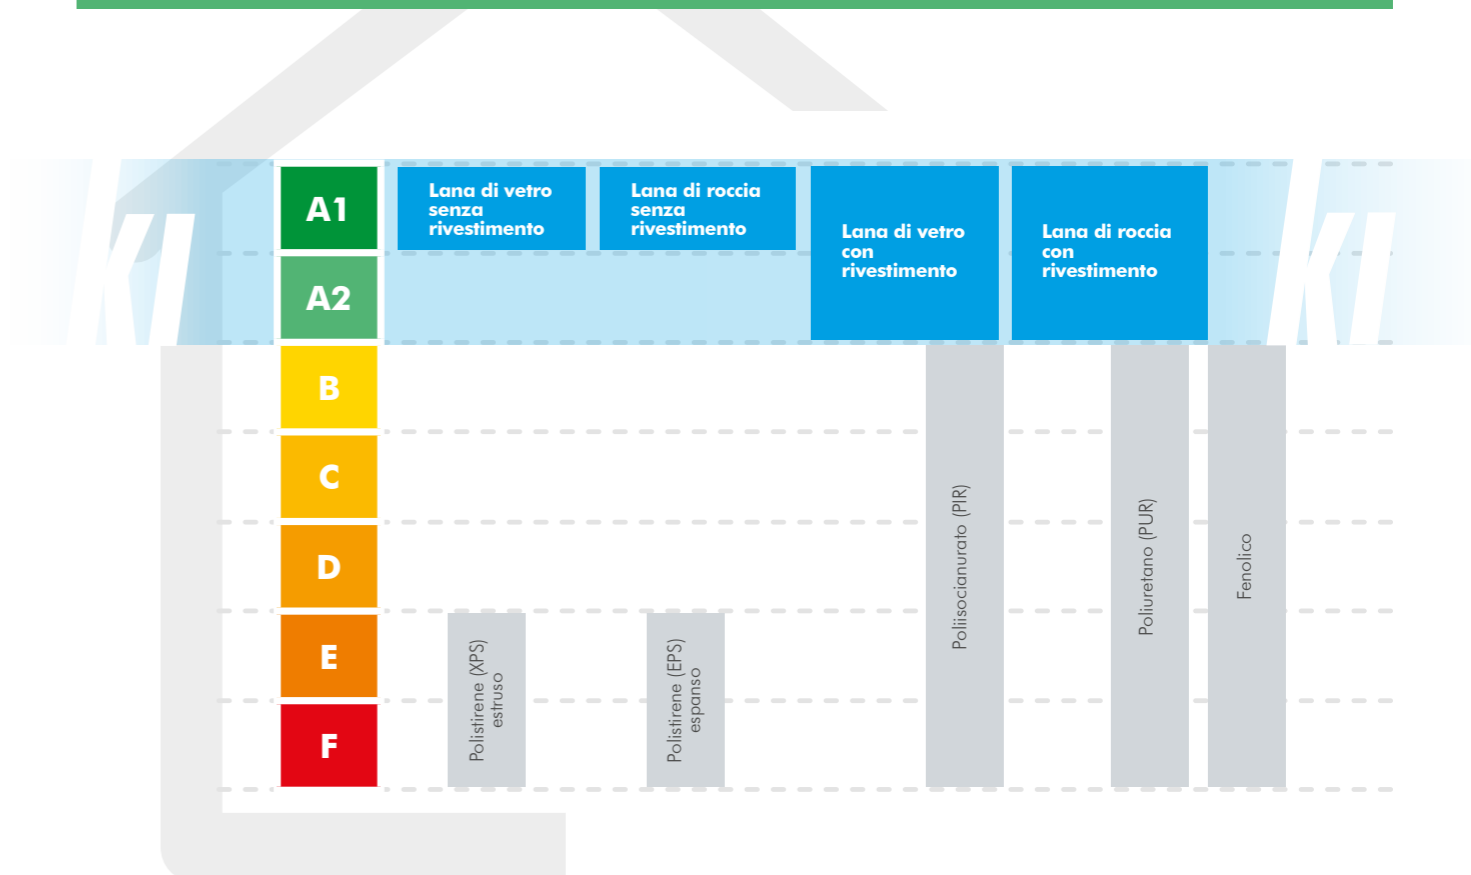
KI

A1

A2

B

C

D

E

F

Lana di vetro senza rivestimento

Lana di roccia senza rivestimento

Lana di vetro con rivestimento

Lana di roccia con rivestimento

KI

Polistirene (XPS) estruso

Polistirene (EPS) espanso

Poliisocianurato (PIR)

Poliuretano (PUR)

Fenolico